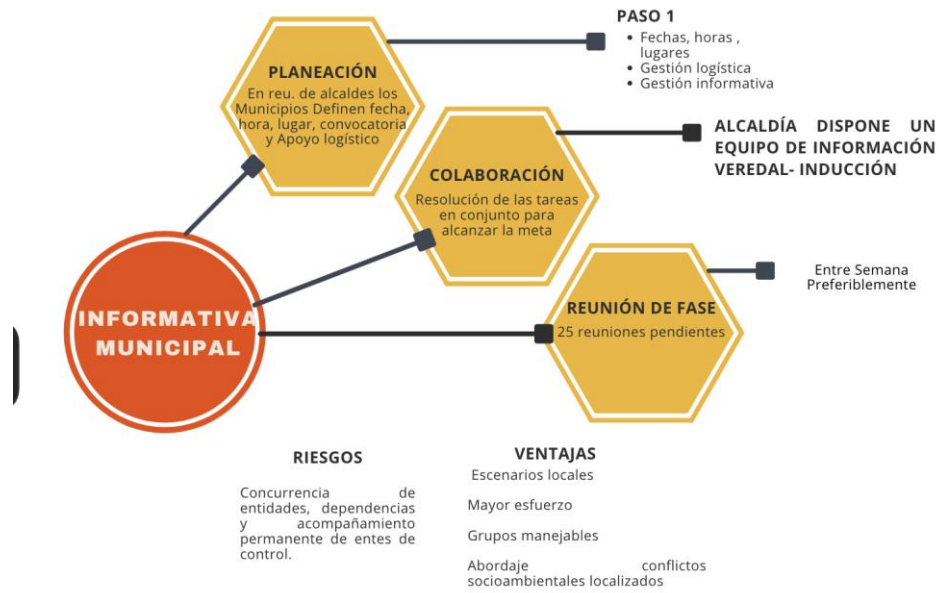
PASO 1

- Fechas, horas , lugares
- Gestión logística
- Gestión informativa

PLANEACIÓN
En reu. de alcaldes los Municipios Definen fecha, hora, lugar, convocatoria y Apoyo logístico

ALCALDÍA DISPONE UN EQUIPO DE INFORMACIÓN VEREDAL- INDUCCIÓN

COLABORACIÓN
Resolución de las tareas en conjunto para alcanzar la meta

Entre Semana Preferiblemente

INFORMATIVA MUNICIPAL

REUNIÓN DE FASE
25 reuniones pendientes

RIESGOS

Concurrencia de entidades, dependencias y acompañamiento permanente de entes de control.

VENTAJAS

Escenarios locales

Mayor esfuerzo

Grupos manejables

Abordaje conflictos socioambientales localizados